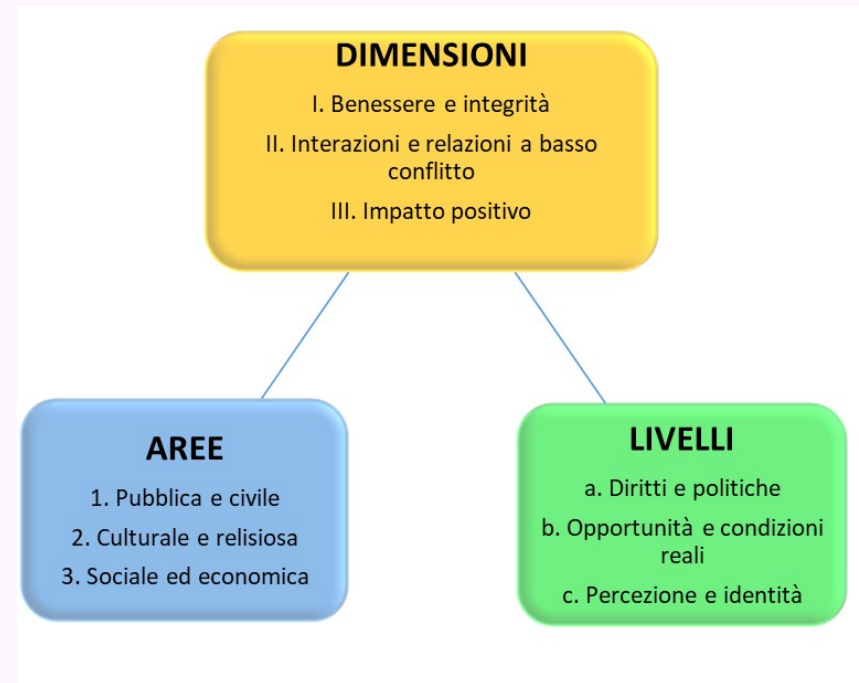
DIMENSIONI

I. Benessere e integrità

II. Interazioni e relazioni a basso conflitto

III. Impatto positivo

AREE

1. Pubblica e civile

2. Culturale e relisiosa

3. Sociale ed economica

LIVELLI

a. Diritti e politiche

b. Opportunità e condizioni reali

c. Percezione e identità